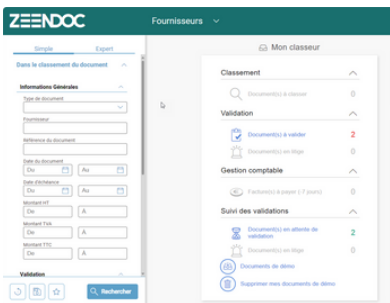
ZEENDOC

Fournisseurs

Simple Expert

Dans le classement du document

Informations Générales

Type de document

Fournisseur

Référence du document

Date du document

Du Au

Date d'échéance

Du Au

Montant HT

De A

Montant TVA

De A

Montant TTC

De A

Validation

Rechercher

Mon classeur

Classement

Document(s) à classer 0

Validation

Document(s) à valider 2

Document(s) en litige 0

Gestion comptable

Facture(s) à payer (-7 jours) 0

Suivi des validations

Document(s) en attente de validation 2

Document(s) en litige 0

Documents de démo

Supprimer mes documents de démo